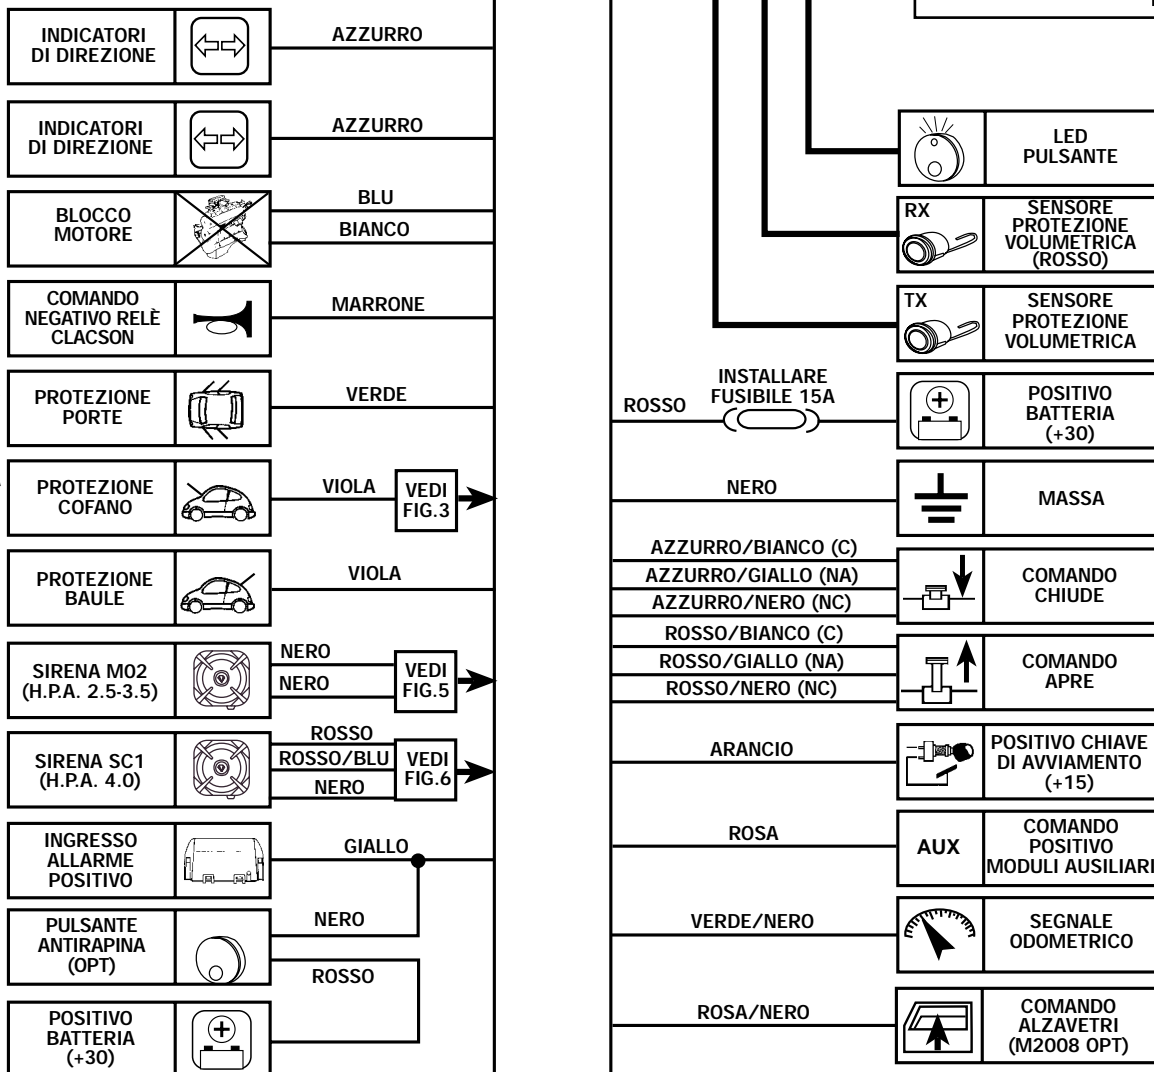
INDICATORI DI DIREZIONE
AZZURRO

INDICATORI DI DIREZIONE
AZZURRO

BLOCCO MOTORE
BLU
BIANCO

COMANDO NEGATIVO RELÈ CLACSON
MARRONE

PROTEZIONE PORTE
VERDE

PROTEZIONE COFANO
VIOLA
VEDI FIG.3

PROTEZIONE BAULE
VIOLA

SIRENA M02 (H.P.A. 2.5-3.5)
NERO
NERO
VEDI FIG.5

SIRENA SC1 (H.P.A. 4.0)
ROSSO
ROSSO/BLU
NERO
VEDI FIG.6

INGRESSO ALLARME POSITIVO
GIALLO

PULSANTE ANTIRAPINA (OPT)
NERO
ROSSO

POSITIVO BATTERIA (+30)

LED PULSANTE

RX
SENSORE PROTEZIONE VOLUMETRICA (ROSSO)

TX
SENSORE PROTEZIONE VOLUMETRICA

ROSSO
INSTALLARE FUSIBILE 15A
POSITIVO BATTERIA (+30)

NERO
MASSA

AZZURRO/BIANCO (C)
AZZURRO/GIALLO (NA)
AZZURRO/NERO (NC)
COMANDO CHIUDE

ROSSO/BIANCO (C)
ROSSO/GIALLO (NA)
ROSSO/NERO (NC)
COMANDO APRE

ARANCIO
POSITIVO CHIAVE DI AVVIAMENTO (+15)

ROSA
AUX
COMANDO POSITIVO MODULI AUSILIARI

VERDE/NERO
SEGNALE ODOMETRICO

ROSA/NERO
COMANDO ALZAVETRI (M2008 OPT)